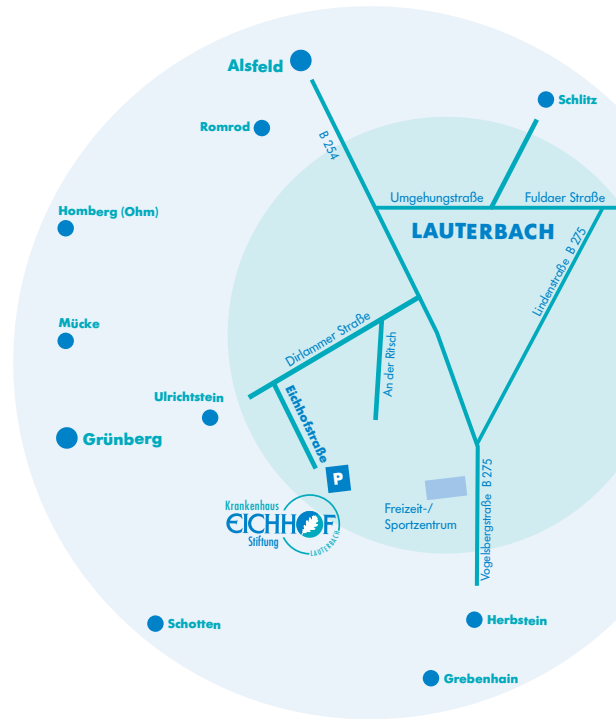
Alsfeld

Schlitz

Romrod

B 254

Umgehungstraße

Fuldaer Straße

Homberg (Ohm)

LAUTERBACH

Lindenstraße B 275

Mücke

Dirlammer Straße

An der Ritsch

Ulrichtstein

Eichhofstraße

Grünberg

P

Krankenhaus
EICHHOF
Stiftung
LAUTERBACH

Freizeit-/
Sportzentrum

Vogelsbergstraße B 275

Schotten

Herbstein

Grebenhain